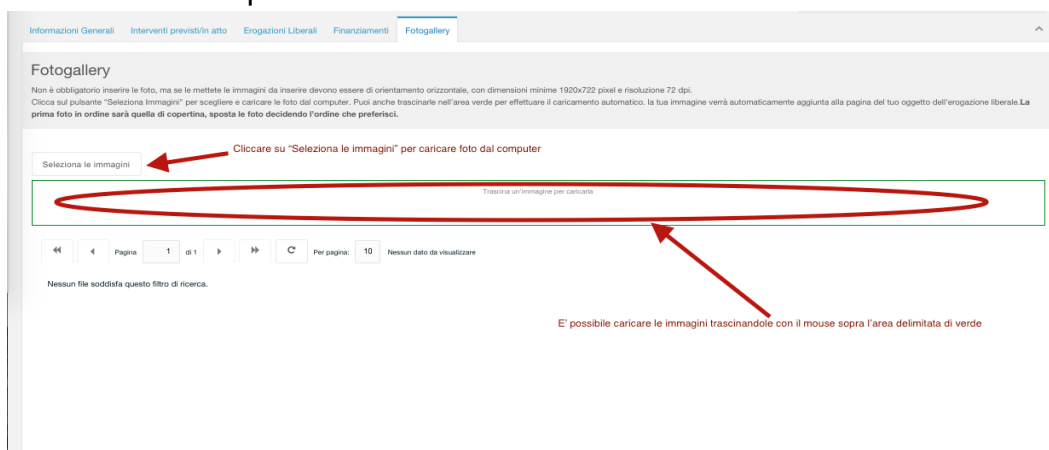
Informazioni Generali | Interventi previsti/in atto | Erogazioni Liberali | Finanziamenti | Fotogallery

Fotogallery

Non è obbligatorio inserire le foto, ma se le mettete le immagini da inserire devono essere di orientamento orizzontale, con dimensioni minime 1920x722 pixel e risoluzione 72 dpi.
Clicca sul pulsante "Seleziona Immagini" per scegliere e caricare le foto dal computer. Puoi anche trascinarle nell'area verde per effettuare il caricamento automatico. la tua immagine verrà automaticamente aggiunta alla pagina del tuo oggetto dell'erogazione liberale. **La prima foto in ordine sarà quella di copertina, sposta le foto decidendo l'ordine che preferisci.**

Cliccare su "Seleziona le immagini" per caricare foto dal computer

Seleziona le immagini

Trascina un'immagine per caricarla

Pagina 1 di 1 Per pagina: 10 Nessun dato da visualizzare

Nessun file soddisfa questo filtro di ricerca.

E' possibile caricare le immagini trascinandole con il mouse sopra l'area delimitata di verde